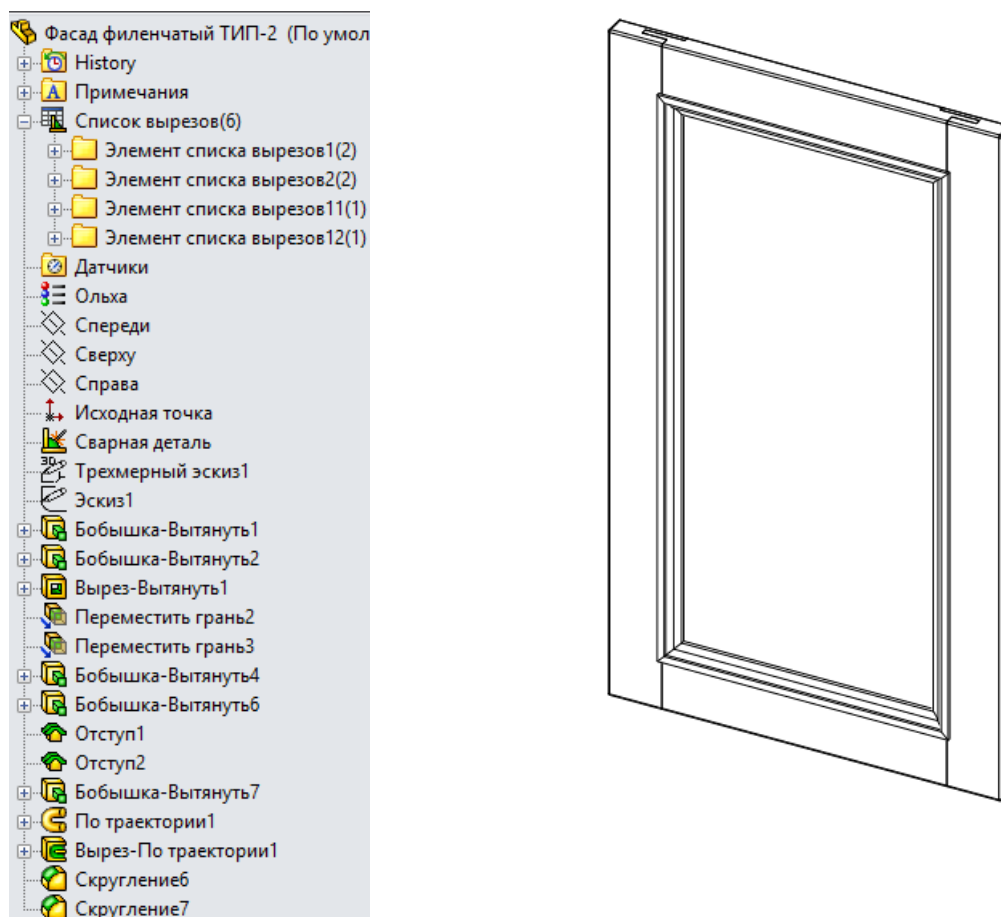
Фасад филенчатый ТИП-2 (По умол
History
Примечания
Список вырезов(6)
Элемент списка вырезов1(2)
Элемент списка вырезов2(2)
Элемент списка вырезов11(1)
Элемент списка вырезов12(1)
Датчики
Ольха
Спереди
Сверху
Справа
Исходная точка
Сварная деталь
Трехмерный эскиз1
Эскиз1
Бобышка-Вытянуть1
Бобышка-Вытянуть2
Вырез-Вытянуть1
Переместить грань2
Переместить грань3
Бобышка-Вытянуть4
Бобышка-Вытянуть6
Отступ1
Отступ2
Бобышка-Вытянуть7
По траектории1
Вырез-По траектории1
Скругление6
Скругление7